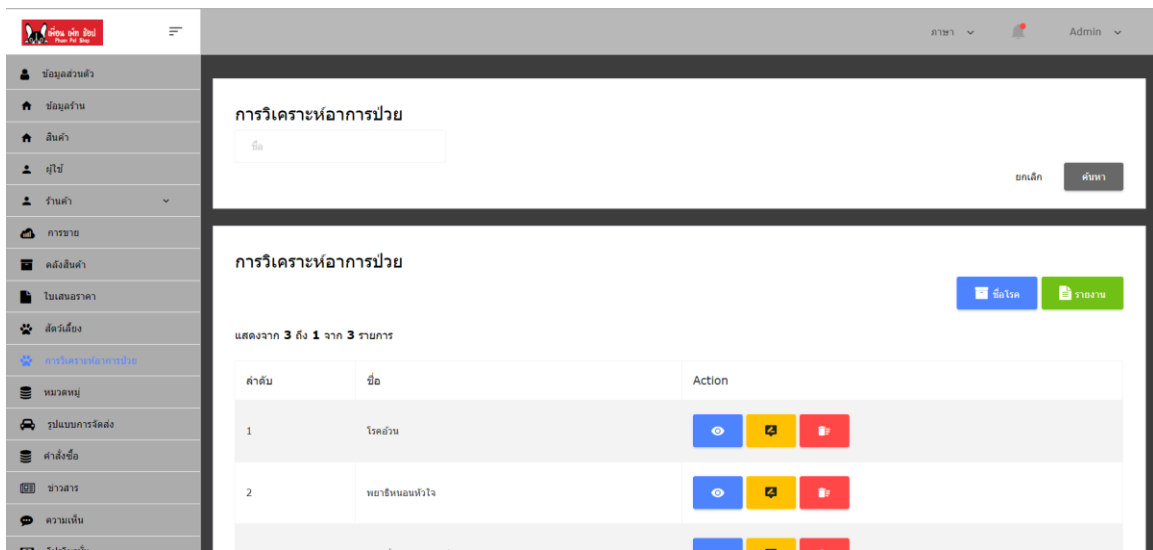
เพื่อน เพ็ท ช็อป
Phuen Pet Shop

ภาษา
Admin

ข้อมูลส่วนตัว
ข้อมูลร้าน
สินค้า
ผู้ใช้
ร้านค้า
การขาย
คลังสินค้า
ใบเสนอราคา
สัตว์เลี้ยง
การวิเคราะห์อาการป่วย
หมวดหมู่
รูปแบบการจัดส่ง
คำสั่งซื้อ
ข่าวสาร
ความเห็น
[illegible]

การวิเคราะห์อาการป่วย

ชื่อ

ยกเลิก
ค้นหา

การวิเคราะห์อาการป่วย

ชื่อโรค
รายงาน

แสดงจาก 3 ถึง 1 จาก 3 รายการ

| ลำดับ | ชื่อ | Action |
|---|---|---|
| 1 | โรคอ้วน | |
| 2 | พยาธิหนอนหัวใจ | |
| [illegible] | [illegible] | |